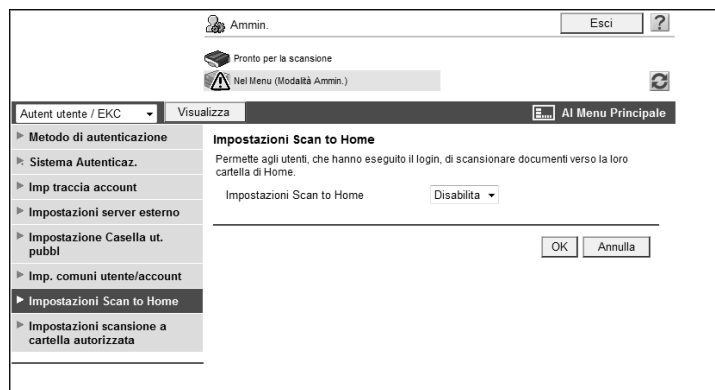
Ammin.

Esci

?

Pronto per la scansione

Nel Menu (Modalità Ammin.)

Autent utente / EKC

Visualizza

Al Menu Principale

Metodo di autenticazione

Sistema Autenticaz.

Imp traccia account

Impostazioni server esterno

Impostazione Casella ut. pubbl

Imp. comuni utente/account

Impostazioni Scan to Home

Impostazioni scansione a cartella autorizzata

Impostazioni Scan to Home

Permette agli utenti, che hanno eseguito il login, di scansionare documenti verso la loro cartella di Home.

Impostazioni Scan to Home

Disabilita

OK

Annulla